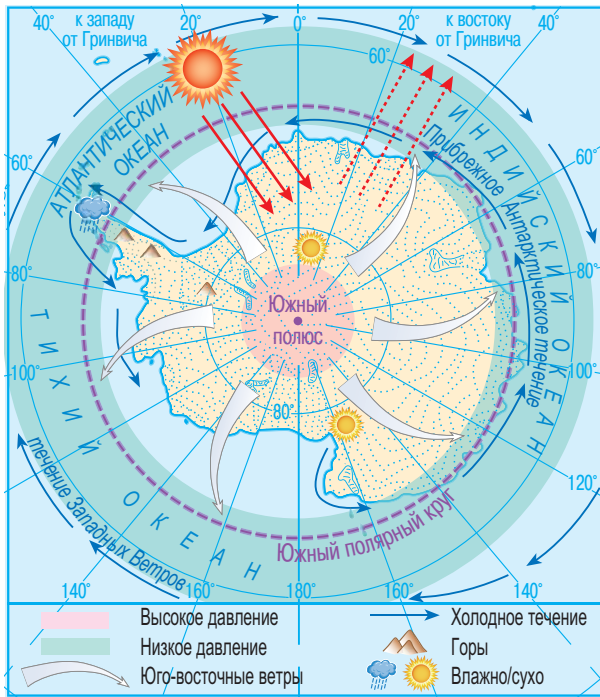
40°
к западу от Гринвича
20°
0°
20°
к востоку от Гринвича
40°
60°
АТЛАНТИЧЕСКИЙ ОКЕАН
ИНДИЙСКИЙ ОКЕАН
Прибрежное Антарктическое течение
60°
60°
80°
80°
Южный полюс
80°
100°
100°
ТИХИЙ ОКЕАН
течение Западных Ветров
120°
Южный полярный круг
140°
160°
180°
160°
140°

Высокое давление
Низкое давление
Юго-восточные ветры
Холодное течение
Горы
Влажно/сухо